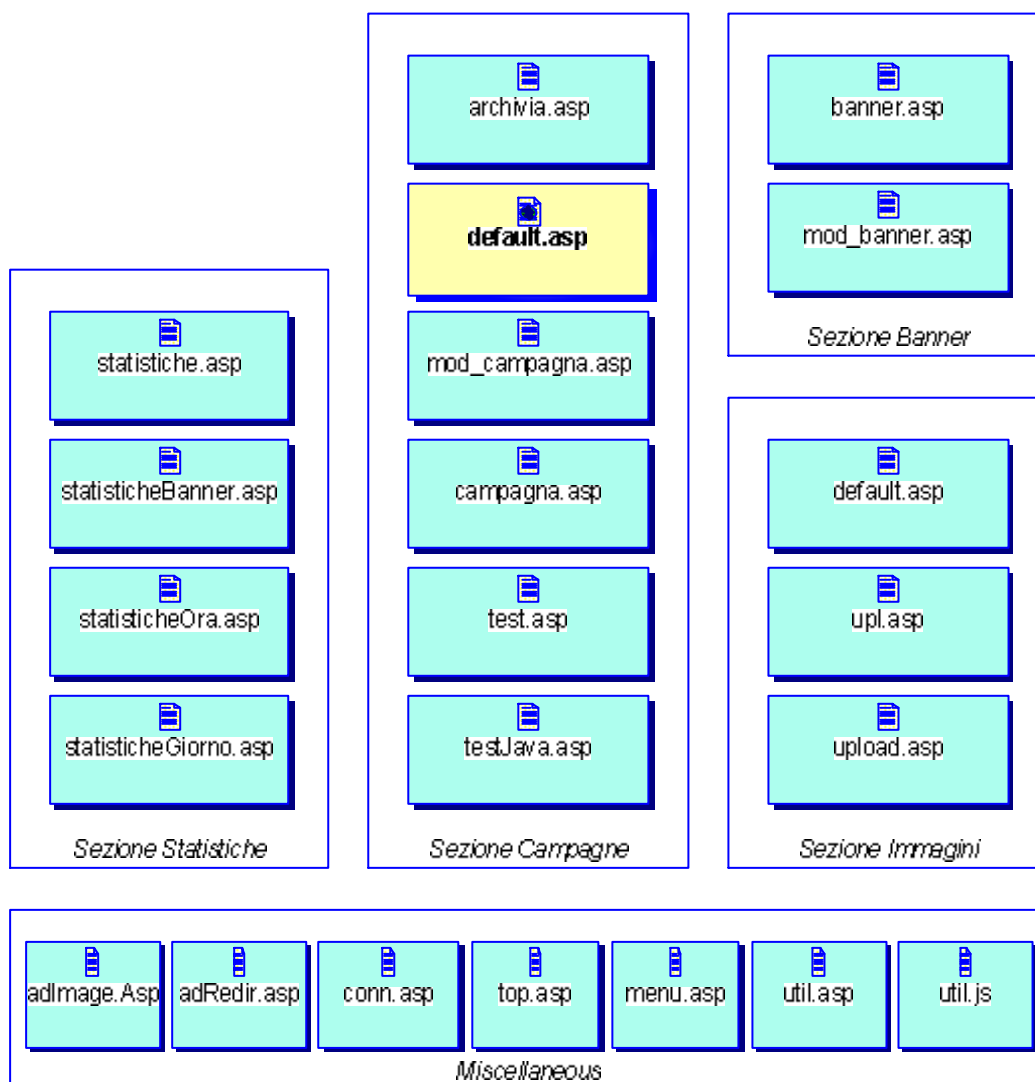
archivia.asp

default.asp

mod_campagna.asp

campagna.asp

test.asp

testJava.asp

Sezione Campagne

banner.asp

mod_banner.asp

Sezione Banner

statistiche.asp

statisticheBanner.asp

statisticheOra.asp

statisticheGiorno.asp

Sezione Statistiche

default.asp

upl.asp

upload.asp

Sezione Immagini

adImage.Asp

adRedir.asp

conn.asp

top.asp

menu.asp

util.asp

util.js

Miscellaneous